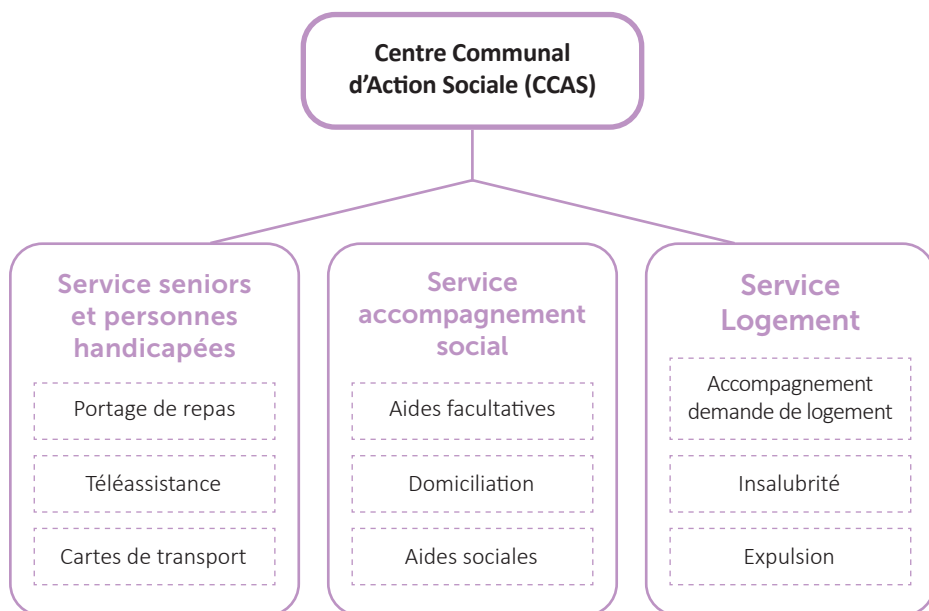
Centre Communal d’Action Sociale (CCAS)

Service seniors et personnes handicapées

Portage de repas

Téléassistance

Cartes de transport

Service accompagnement social

Aides facultatives

Domiciliation

Aides sociales

Service Logement

Accompagnement demande de logement

Insalubrité

Expulsion